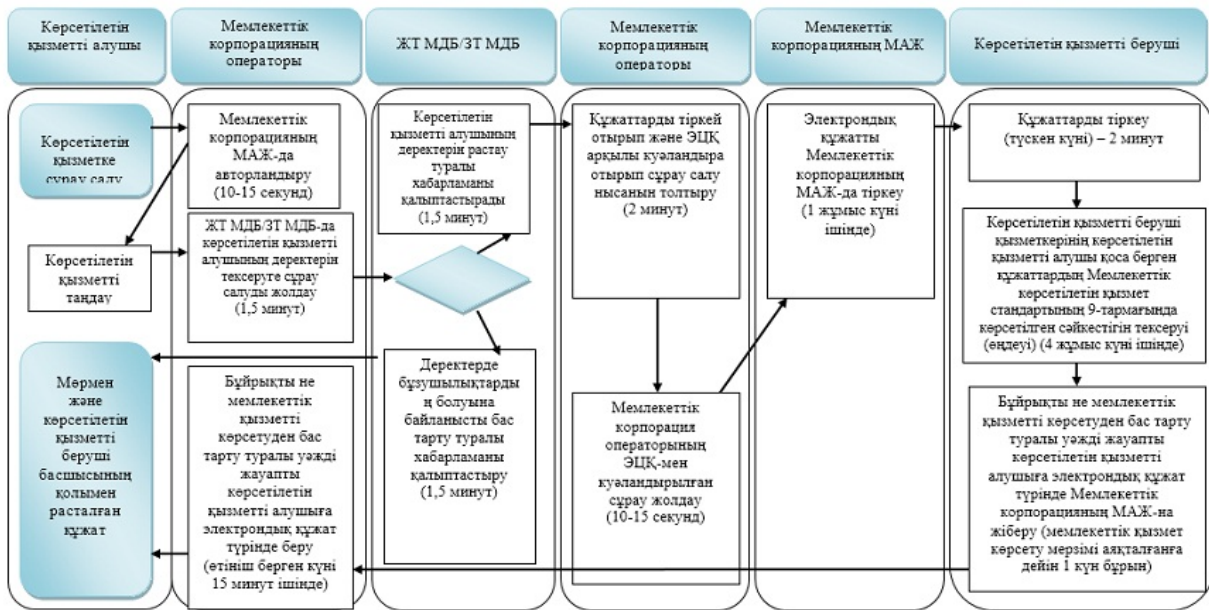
Көрсетілетін қызметті алушы

Мемлекеттік корпорацияның операторы

ЖТ МДБ/ЗТ МДБ

Мемлекеттік корпорацияның операторы

Мемлекеттік корпорацияның МАЖ

Көрсетілетін қызметті беруші

Көрсетілетін қызметке сұрау салу

Мемлекеттік корпорацияның МАЖ-да авторландыру (10-15 секунд)

Көрсетілетін қызметті алушының деректерін растау туралы хабарламаны қалыптастырады (1,5 минут)

Құжаттарды тіркей отырып және ЭЦҚ арқылы куәландыра отырып сұрау салу нысанын толтыру (2 минут)

Электрондық құжатты Мемлекеттік корпорацияның МАЖ-да тіркеу (1 жұмыс күні ішінде)

Құжаттарды тіркеу (түскен күні) – 2 минут

Көрсетілетін қызметті таңдау

ЖТ МДБ/ЗТ МДБ-да көрсетілетін қызметті алушының деректерін тексеруге сұрау салуды жолдау (1,5 минут)

Көрсетілетін қызметті беруші қызметкерінің көрсетілетін қызметті алушы қоса берген құжаттардың Мемлекеттік көрсетілетін қызмет стандартының 9-тармағында көрсетілген сәйкестігін тексеруі (өңдеуі) (4 жұмыс күні ішінде)

Мөрмен және көрсетілетін қызметті беруші басшысының қолымен расталған құжат

Бұйрықты не мемлекеттік қызметті көрсетуден бас тарту туралы уәжді жауапты көрсетілетін қызметті алушыға электрондық құжат түрінде беру (өтініш берген күні 15 минут ішінде)

Деректерде бұзушылықтардың болуына байланысты бас тарту туралы хабарламаны қалыптастыру (1,5 минут)

Мемлекеттік корпорация операторының ЭЦҚ-мен куәландырылған сұрау жолдау (10-15 секунд)

Бұйрықты не мемлекеттік қызметті көрсетуден бас тарту туралы уәжді жауапты көрсетілетін қызметті алушыға электрондық құжат түрінде Мемлекеттік корпорацияның МАЖ-на жіберу (мемлекеттік қызмет көрсету мерзімі аяқталғанға дейін 1 күн бұрын)